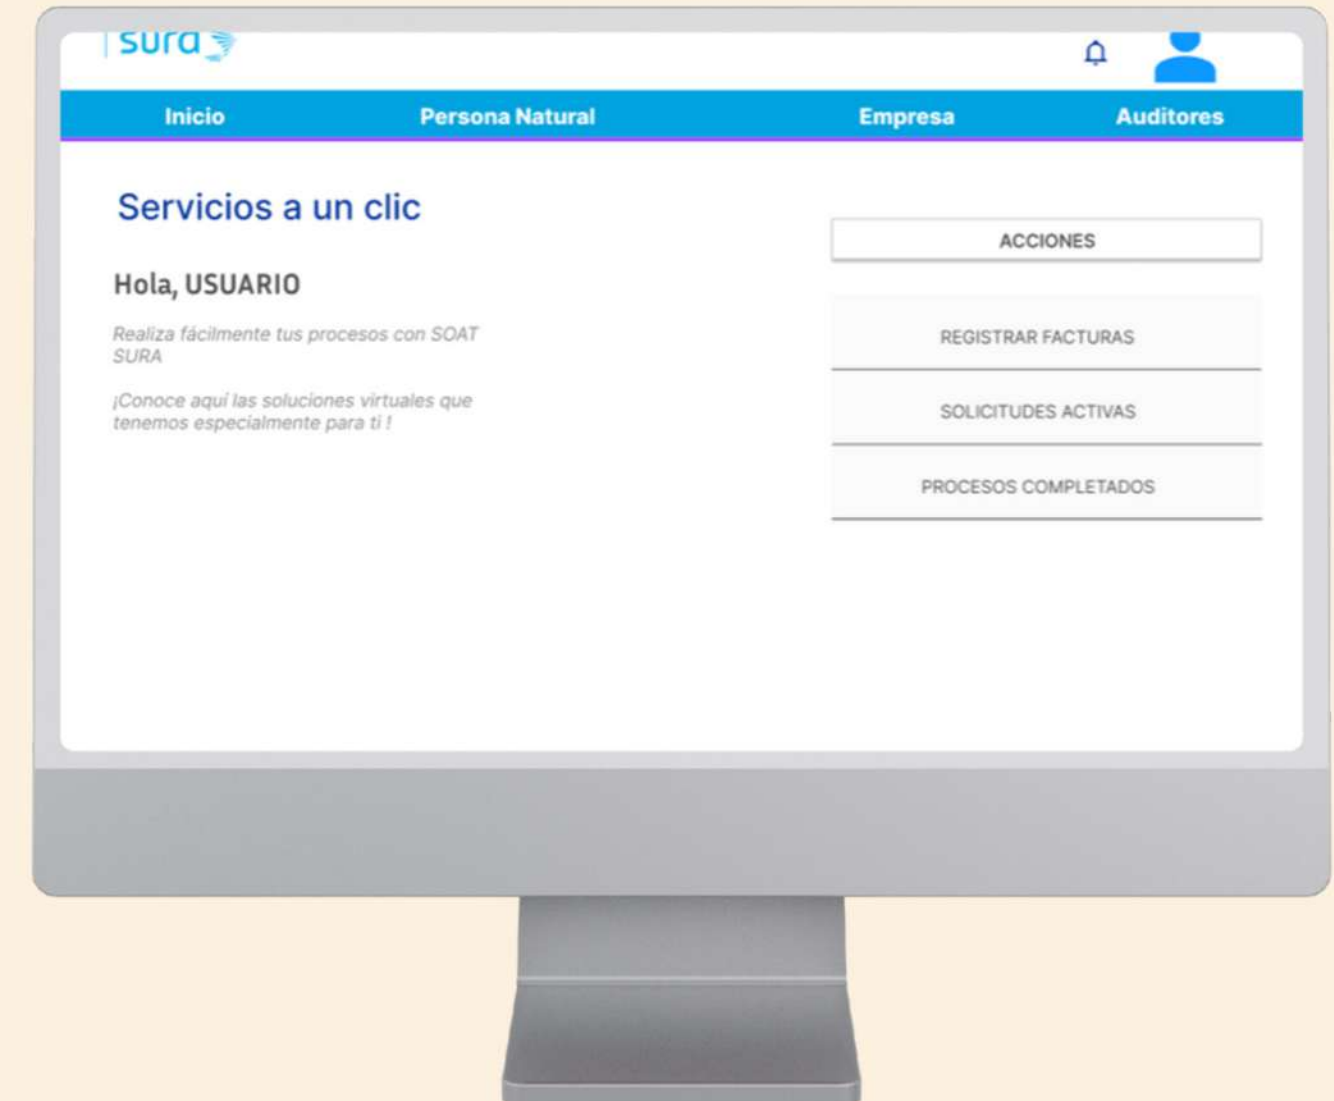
sura

Inicio
Persona Natural
Empresa
Auditores

Servicios a un clic

Hola, USUARIO

Realiza fácilmente tus procesos con SOAT SURA

¡Conoce aquí las soluciones virtuales que tenemos especialmente para ti !

ACCIONES

REGISTRAR FACTURAS

SOLICITUDES ACTIVAS

PROCESOS COMPLETADOS